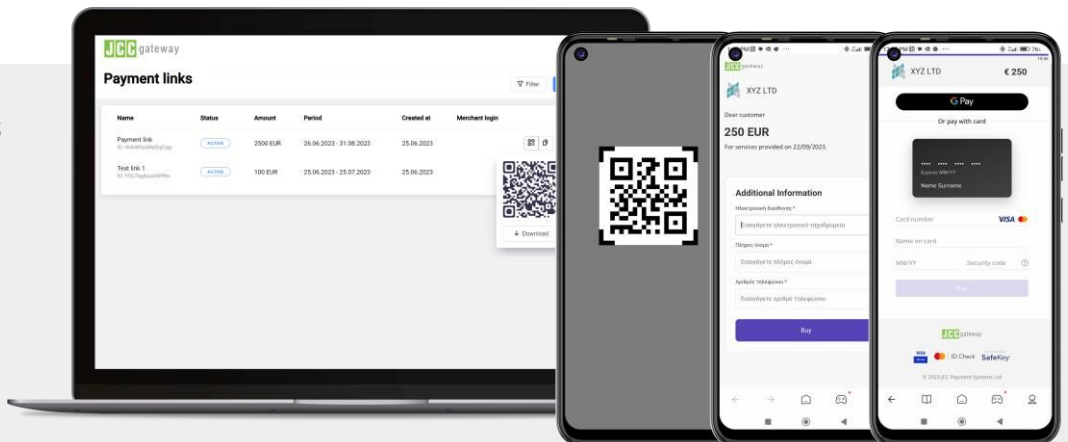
JCC gateway

Payment links

Filter

| Name | Status | Amount | Period | Created at | Merchant login |
|---|---|---|---|---|---|
| Payment link ID: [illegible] | ACTIVE | 2500 EUR | 26.06.2023 - 31.08.2023 | 25.06.2023 | |
| Test link 1 ID: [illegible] | ACTIVE | 100 EUR | 25.06.2023 - 25.07.2023 | 25.06.2023 | |

Download

JCC gateway

XYZ LTD

Dear customer

250 EUR

For services provided on 22/09/2023.

Additional Information

Ηλεκτρονική διεύθυνση *

Εισαγάγετε ηλεκτρονικό ταχυδρομείο

Πλήρες όνομα *

Εισαγάγετε πλήρες όνομα

Αριθμός τηλεφώνου *

Εισαγάγετε αριθμό τηλεφώνου

Buy

XYZ LTD

€ 250

G Pay

Or pay with card

Expires MM/YY

Name Surname

Card number

VISA

Name on card

MM/YY

Security code

Pay

JCC gateway

ID Check SafeKey

© 2023 JCC Payment Systems Ltd